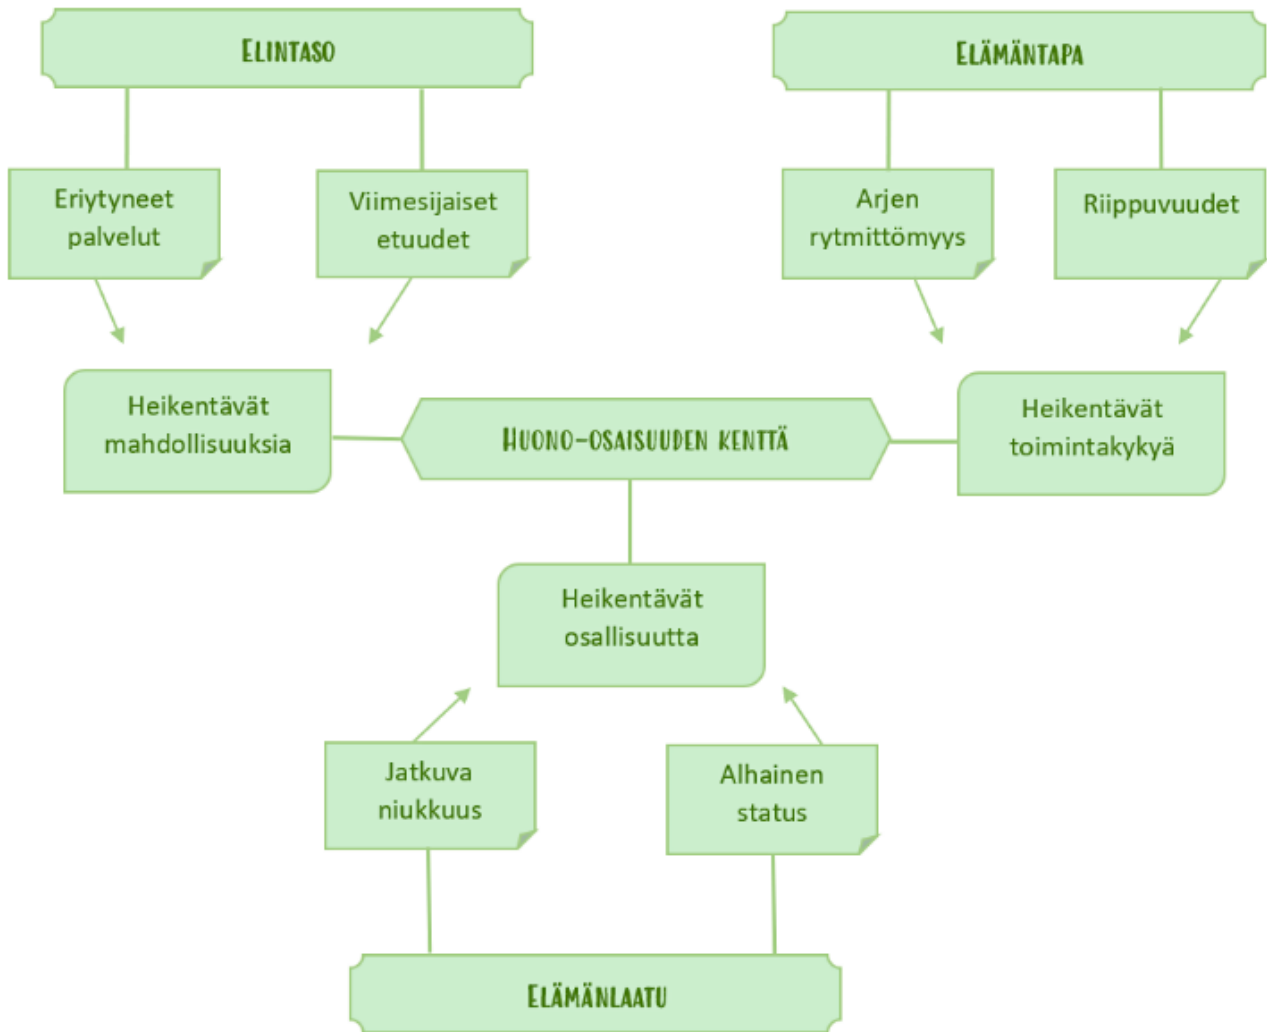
ELINTASO

ELÄMÄNTAPA

Eriytyneet palvelut

Viimesijaiset etuudet

Arjen rytmittömyys

Riippuvuudet

Heikentävät mahdollisuuksia

HUONO-OSAISUUDEN KENTTÄ

Heikentävät toimintakykyä

Heikentävät osallisuutta

Jatkuva niukkuus

Alhainen status

ELÄMÄNLAATU